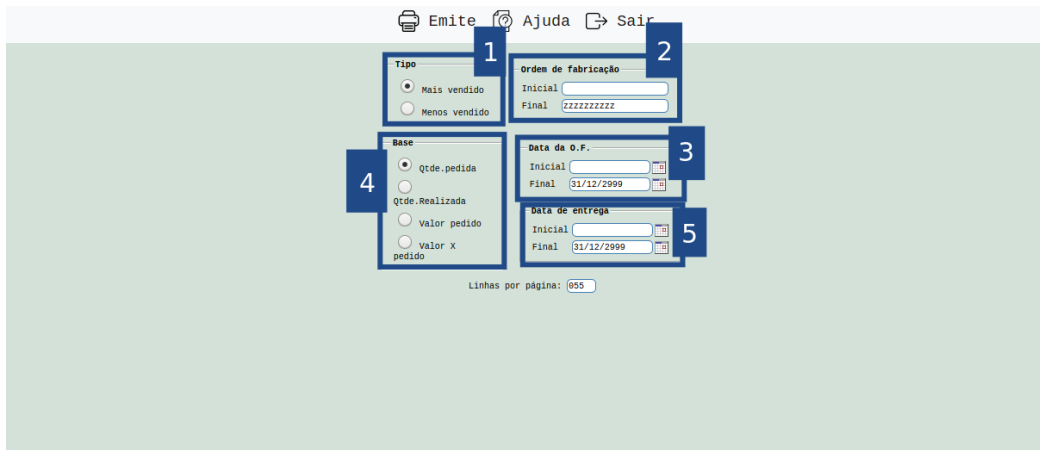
Emite Ajuda Sair

1
Tipo
Mais vendido
Menos vendido

2
Ordem de fabricação
Inicial
Final zzzzzzzzzz

4
Base
Qtde.pedida
Qtde.Realizada
Valor pedido
Valor X pedido

3
Data da O.F.
Inicial
Final 31/12/2999

5
Data de entrega
Inicial
Final 31/12/2999

Linhas por página: 055